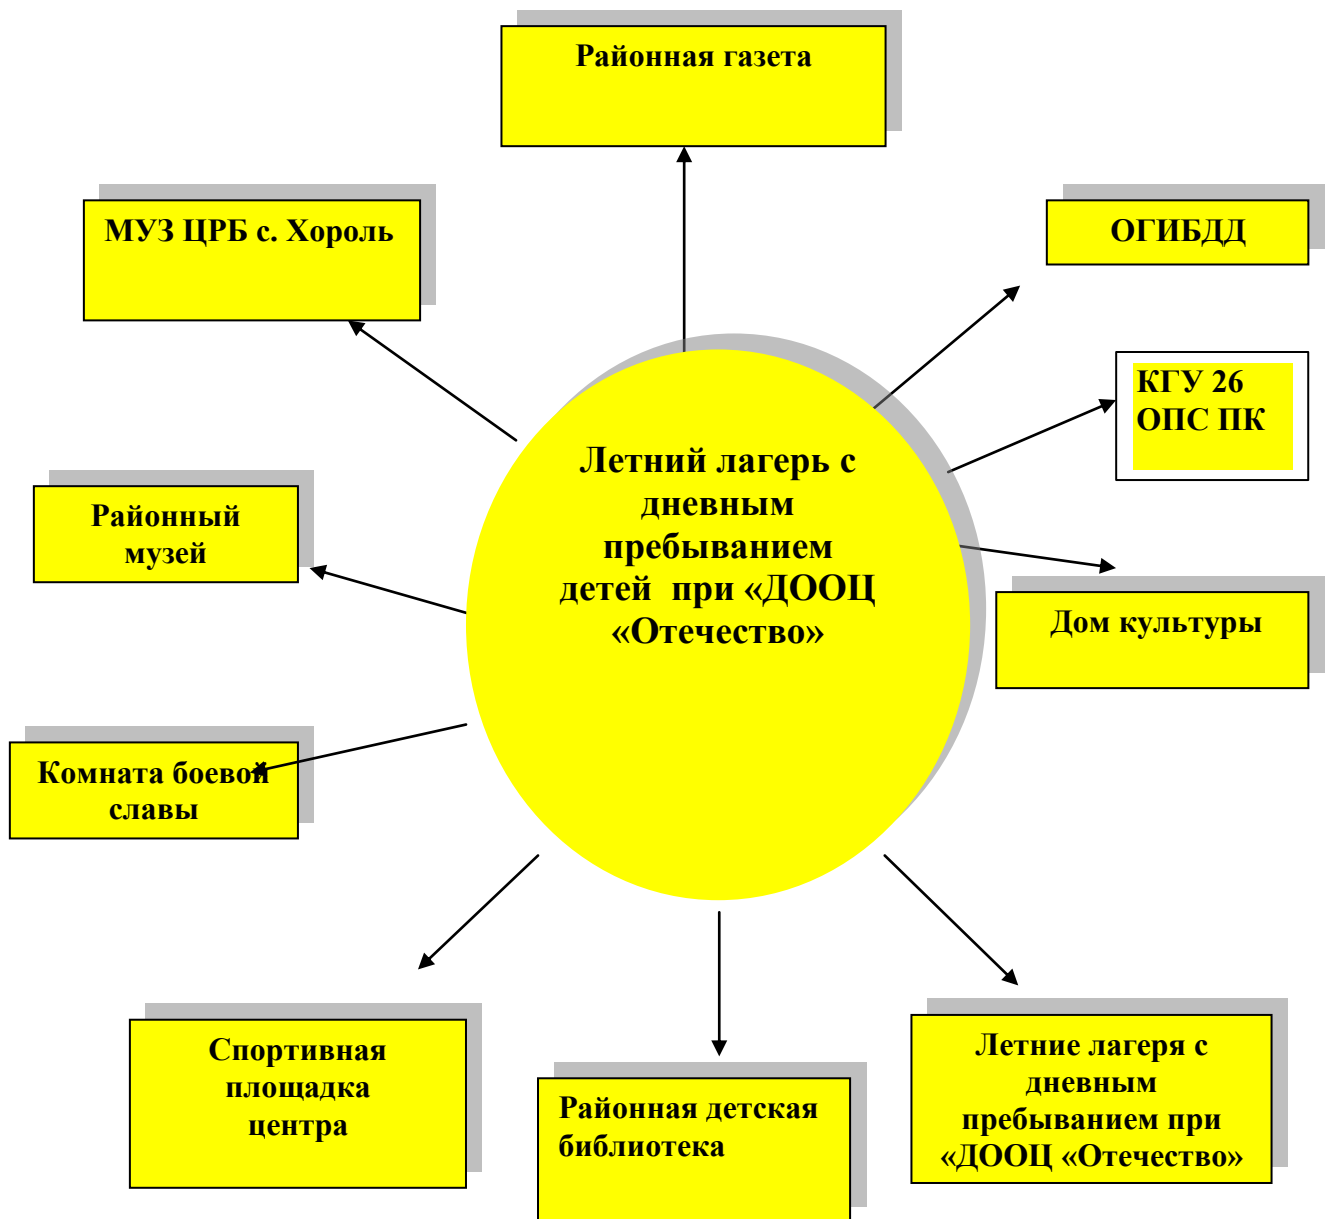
Районная газета

МУЗ ЦРБ с. Хороль

ОГИБДД

КГУ 26 ОПС ПК

Летний лагерь с дневным пребыванием детей при «ДООЦ «Отечество»

Районный музей

Дом культуры

Комната боевой славы

Спортивная площадка центра

Районная детская библиотека

Летние лагеря с дневным пребыванием при «ДООЦ «Отечество»